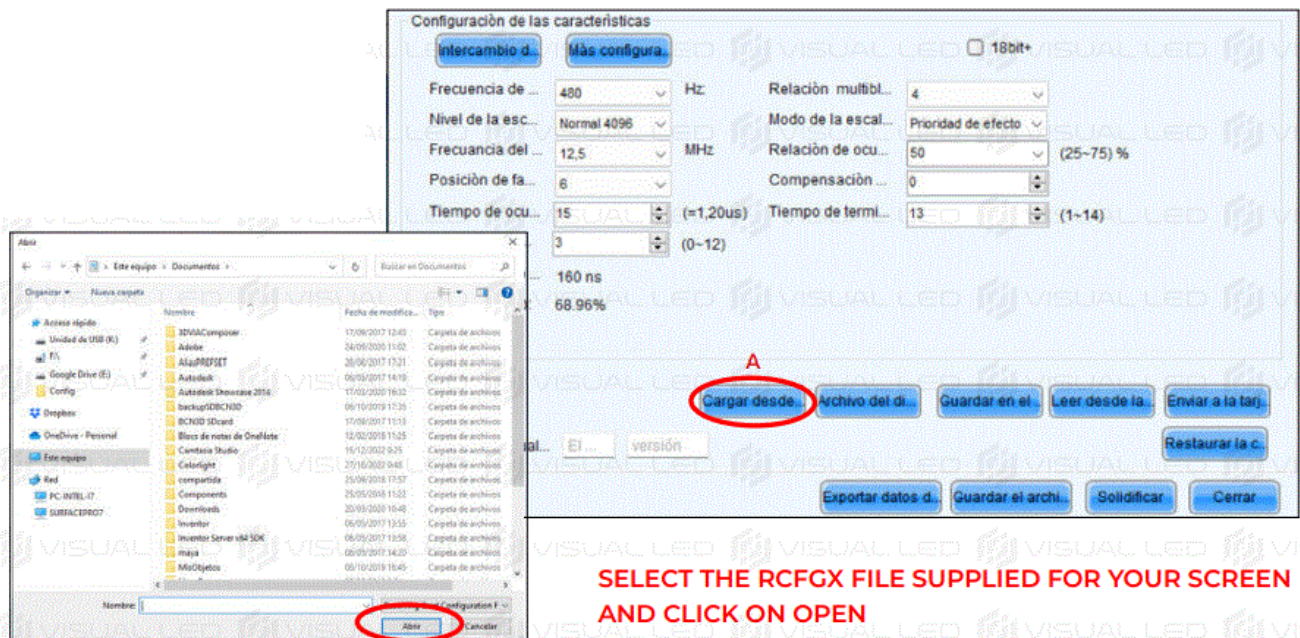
Configuración de las características

Intercambio d...

Más configura...

18bit+

Frecuencia de ...

480

Hz

Relación multibl...

4

Nivel de la esc...

Normal 4096

Modo de la escal...

Prioridad de efecto

Frecuancia del ...

12,5

MHz

Relación de ocu...

50

(25~75) %

Posición de fa...

6

Compensación ...

0

Tiempo de ocu...

15

(=1,20us)

Tiempo de termi...

13

(1~14)

3

(0~12)

160 ns

68.96%

A

Cargar desde...

Archivo del di...

Guardar en el...

Leer desde la...

Enviar a la tarj...

Restaurar la c...

ual...

El ...

versión

Exportar datos d...

Guardar el archi...

Solidificar

Cerrar

Abrir

Este equipo > Documentos >

Buscar en Documentos

Organizar ▾ Nueva carpeta

Acceso rápido

Unidad de USB (K:)

F:\

Google Drive (E:)

Config

Dropbox

OneDrive - Personal

Este equipo

Red

PC-INTEL-I7

SURFACEPRO7

| Nombre | Fecha de modifica... | Tipo |
|---|---|---|
| 3DVIAComposer | 17/09/2017 12:43 | Carpeta de archivos |
| Adobe | 24/09/2020 11:02 | Carpeta de archivos |
| AliasPREFSET | 20/06/2017 17:21 | Carpeta de archivos |
| Autodesk | 06/09/2017 14:19 | Carpeta de archivos |
| Autodesk Showcase 2016 | 17/02/2020 16:32 | Carpeta de archivos |
| backupSDBCN3D | 06/10/2019 17:35 | Carpeta de archivos |
| BCN3D SDcard | 17/09/2017 11:13 | Carpeta de archivos |
| Blocs de notas de OneNote | 12/02/2018 11:25 | Carpeta de archivos |
| Camtasia Studio | 15/12/2022 9:25 | Carpeta de archivos |
| Colorlight | 27/10/2022 9:45 | Carpeta de archivos |
| compartida | 25/06/2018 17:57 | Carpeta de archivos |
| Components | 25/05/2018 11:23 | Carpeta de archivos |
| Downloads | 20/03/2020 10:48 | Carpeta de archivos |
| Inventor | 06/05/2017 13:55 | Carpeta de archivos |
| Inventor Server v84 SDK | 06/05/2017 13:58 | Carpeta de archivos |
| maya | 06/05/2017 14:20 | Carpeta de archivos |
| MisObjetos | 05/10/2019 16:45 | Carpeta de archivos |

Nombre:

Configuration F

Abrir

Cancelar

SELECT THE RCFGX FILE SUPPLIED FOR YOUR SCREEN AND CLICK ON OPEN

VISUAL LED